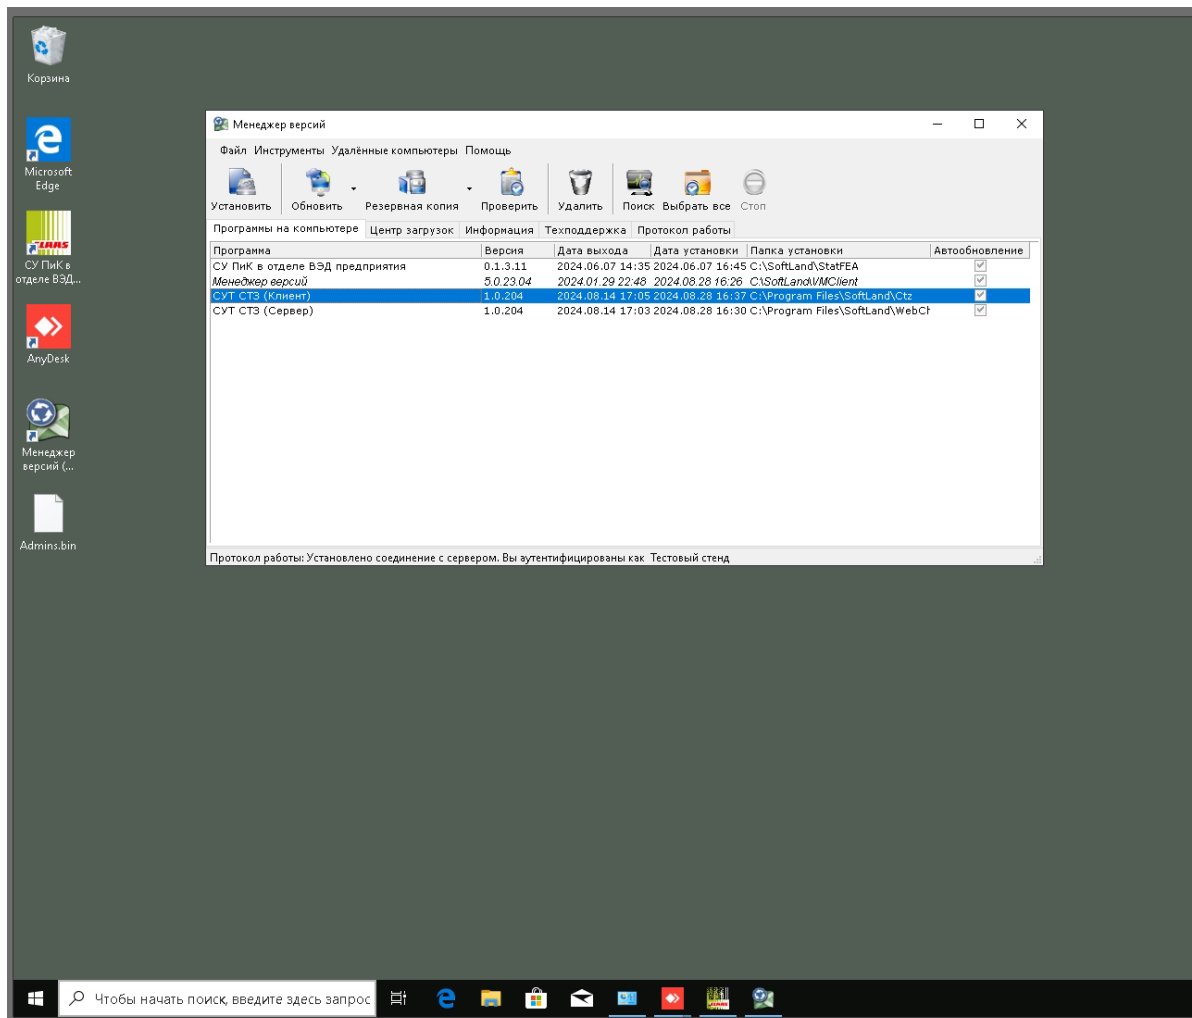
Корзина

Microsoft Edge

CLAAS
СУ ПиК в отделе ВЭД...

AnyDesk

Менеджер версий (...

Admins.bin

Менеджер версий

Файл Инструменты Удалённые компьютеры Помощь

Установить Обновить Резервная копия Проверить Удалить Поиск Выбрать все Стоп

Программы на компьютере Центр загрузок Информация Техподдержка Протокол работы

| Программа | Версия | Дата выхода | Дата установки | Папка установки | Автообновление |
|---|---|---|---|---|---|
| СУ ПиК в отделе ВЭД предприятия | 0.1.3.11 | 2024.06.07 14:35 | 2024.06.07 16:45 | C:\SoftLand\StatFEA | ✓ |
| Менеджер версий | 5.0.23.04 | 2024.01.29 22:48 | 2024.08.28 16:26 | C:\SoftLand\VMClient | ✓ |
| СУТ СТЗ (Клиент) | 1.0.204 | 2024.08.14 17:05 | 2024.08.28 16:37 | C:\Program Files\SoftLand\Ctz | ✓ |
| СУТ СТЗ (Сервер) | 1.0.204 | 2024.08.14 17:03 | 2024.08.28 16:30 | C:\Program Files\SoftLand\WebCl | ✓ |

Протокол работы: Установлено соединение с сервером. Вы аутентифицированы как Тестовый стенд

Чтобы начать поиск, введите здесь запрос